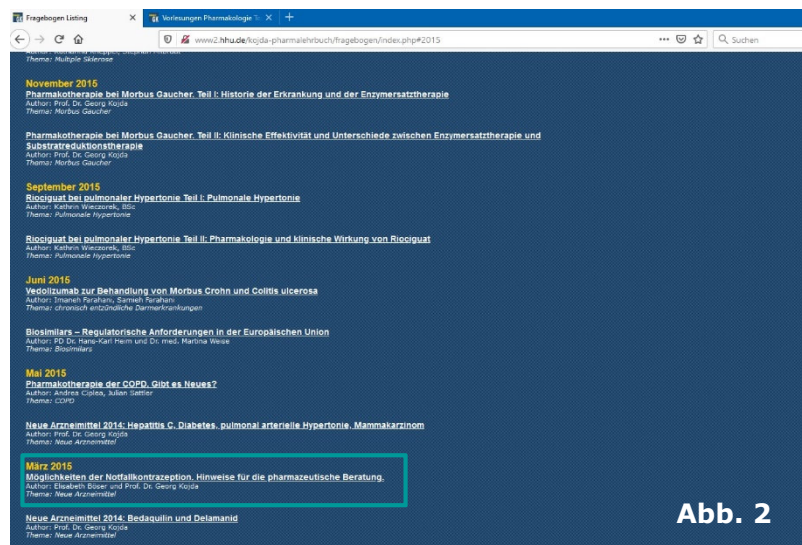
Fragebogen Listing ×
Vorlesungen Pharmakologie ×
+
www2.hhu.de/kojda-pharmalehrbuch/fragebogen/index.php#2015
Suchen

Author: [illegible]
Thema: Multiple Sklerose

November 2015
Pharmakotherapie bei Morbus Gaucher. Teil I: Historie der Erkrankung und der Enzymersatztherapie
Author: Prof. Dr. Georg Kojda
Thema: Morbus Gaucher

Pharmakotherapie bei Morbus Gaucher. Teil II: Klinische Effektivität und Unterschiede zwischen Enzymersatztherapie und Substratreduktionstherapie
Author: Prof. Dr. Georg Kojda
Thema: Morbus Gaucher

September 2015
Riociguat bei pulmonaler Hypertonie Teil I: Pulmonale Hypertonie
Author: Kathrin Wieczorek, BSc
Thema: Pulmonale Hypertonie

Riociguat bei pulmonaler Hypertonie Teil II: Pharmakologie und klinische Wirkung von Riociguat
Author: Kathrin Wieczorek, BSc
Thema: Pulmonale Hypertonie

Juni 2015
Vedolizumab zur Behandlung von Morbus Crohn und Colitis ulcerosa
Author: Imaneh Farahani, Samieh Farahani
Thema: chronisch entzündliche Darmerkrankungen

Biosimilars – Regulatorische Anforderungen in der Europäischen Union
Author: PD Dr. Hans-Karl Heim und Dr. med. Martina Weise
Thema: Biosimilars

Mai 2015
Pharmakotherapie der COPD. Gibt es Neues?
Author: Andrea Ciplea, Julian Sattler
Thema: COPD

Neue Arzneimittel 2014: Hepatitis C, Diabetes, pulmonal arterielle Hypertonie, Mammakarzinom
Author: Prof. Dr. Georg Kojda
Thema: Neue Arzneimittel

März 2015
Möglichkeiten der Notfallkontrazeption. Hinweise für die pharmazeutische Beratung.
Author: Elisabeth Böser und Prof. Dr. Georg Kojda
Thema: Neue Arzneimittel

Neue Arzneimittel 2014: Bedaquilin und Delamanid
Author: Prof. Dr. Georg Kojda
Thema: Neue Arzneimittel

Abb. 2